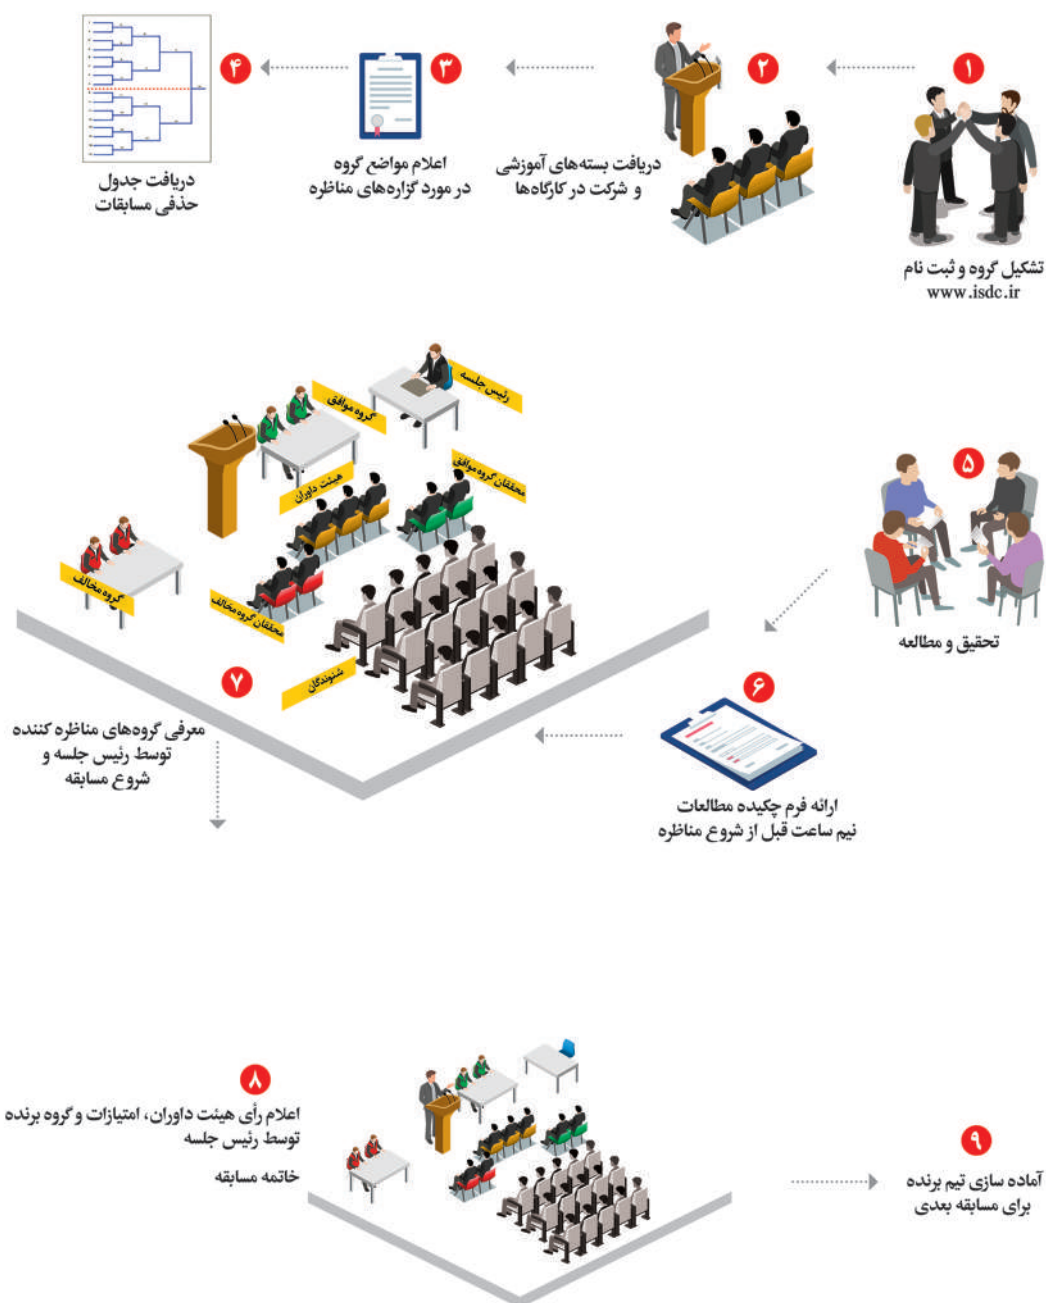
۱
تشکیل گروه و ثبت نام
www.isdc.ir

۲
دریافت بسته‌های آموزشی و شرکت در کارگاه‌ها

۳
اعلام مواضع گروه در مورد گزاره‌های مناظره

۴
دریافت جدول حذفی مسابقات

۵
تحقیق و مطالعه

۶
ارائه فرم چکیده مطالعات نیم ساعت قبل از شروع مناظره

رئیس جلسه
گروه موافق
هیئت داوران
محققان گروه موافق
گروه مخالف
محققان گروه مخالف
شنوندگان

۷
معرفی گروه‌های مناظره کننده توسط رئیس جلسه و شروع مسابقه

۸
اعلام رأی هیئت داوران، امتیازات و گروه برنده توسط رئیس جلسه

خاتمه مسابقه

۹
آماده سازی تیم برنده برای مسابقه بعدی